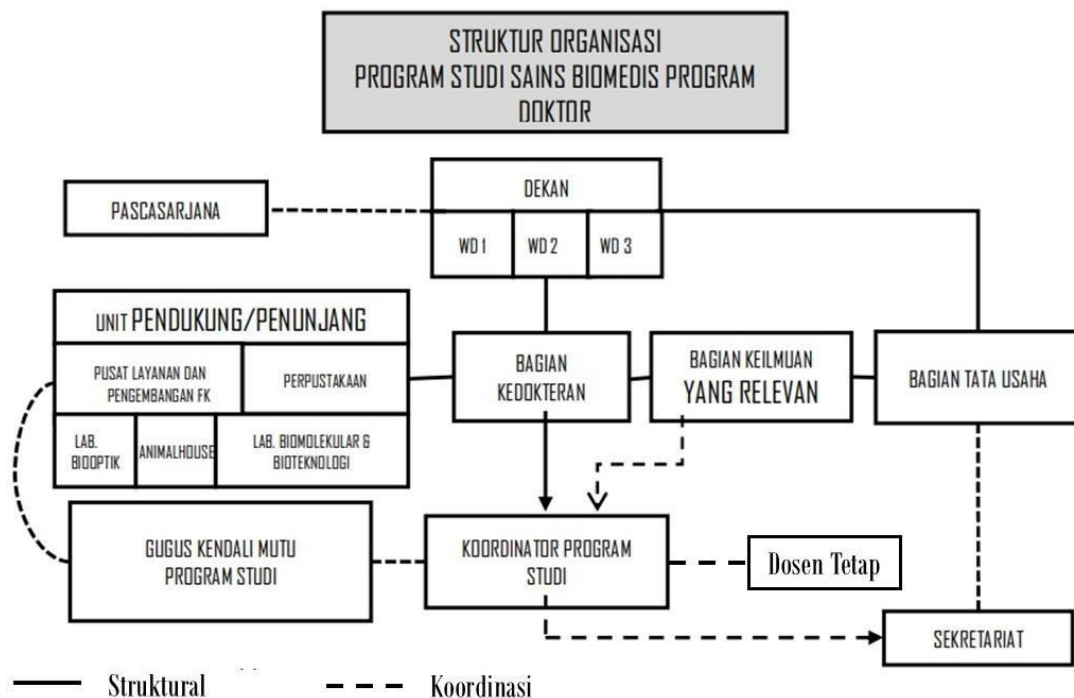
STRUKTUR ORGANISASI
PROGRAM STUDI SAINS BIOMEDIS PROGRAM DOKTOR

PASCASARJANA

DEKAN

WD 1

WD 2

WD 3

UNIT PENDUKUNG/PENUNJANG

PUSAT LAYANAN DAN PENGEMBANGAN FK

PERPUSTAKAAN

LAB. BIOOPTIK

ANIMALHOUSE

LAB. BIOMOLEKULAR & BIOTEKNOLOGI

BAGIAN KEDOKTERAN

BAGIAN KEILMUAN YANG RELEVAN

BAGIAN TATA USAHA

GUGUS KENDALI MUTU PROGRAM STUDI

KOORDINATOR PROGRAM STUDI

Dosen Tetap

SEKRETARIAT

Struktural

Koordinasi